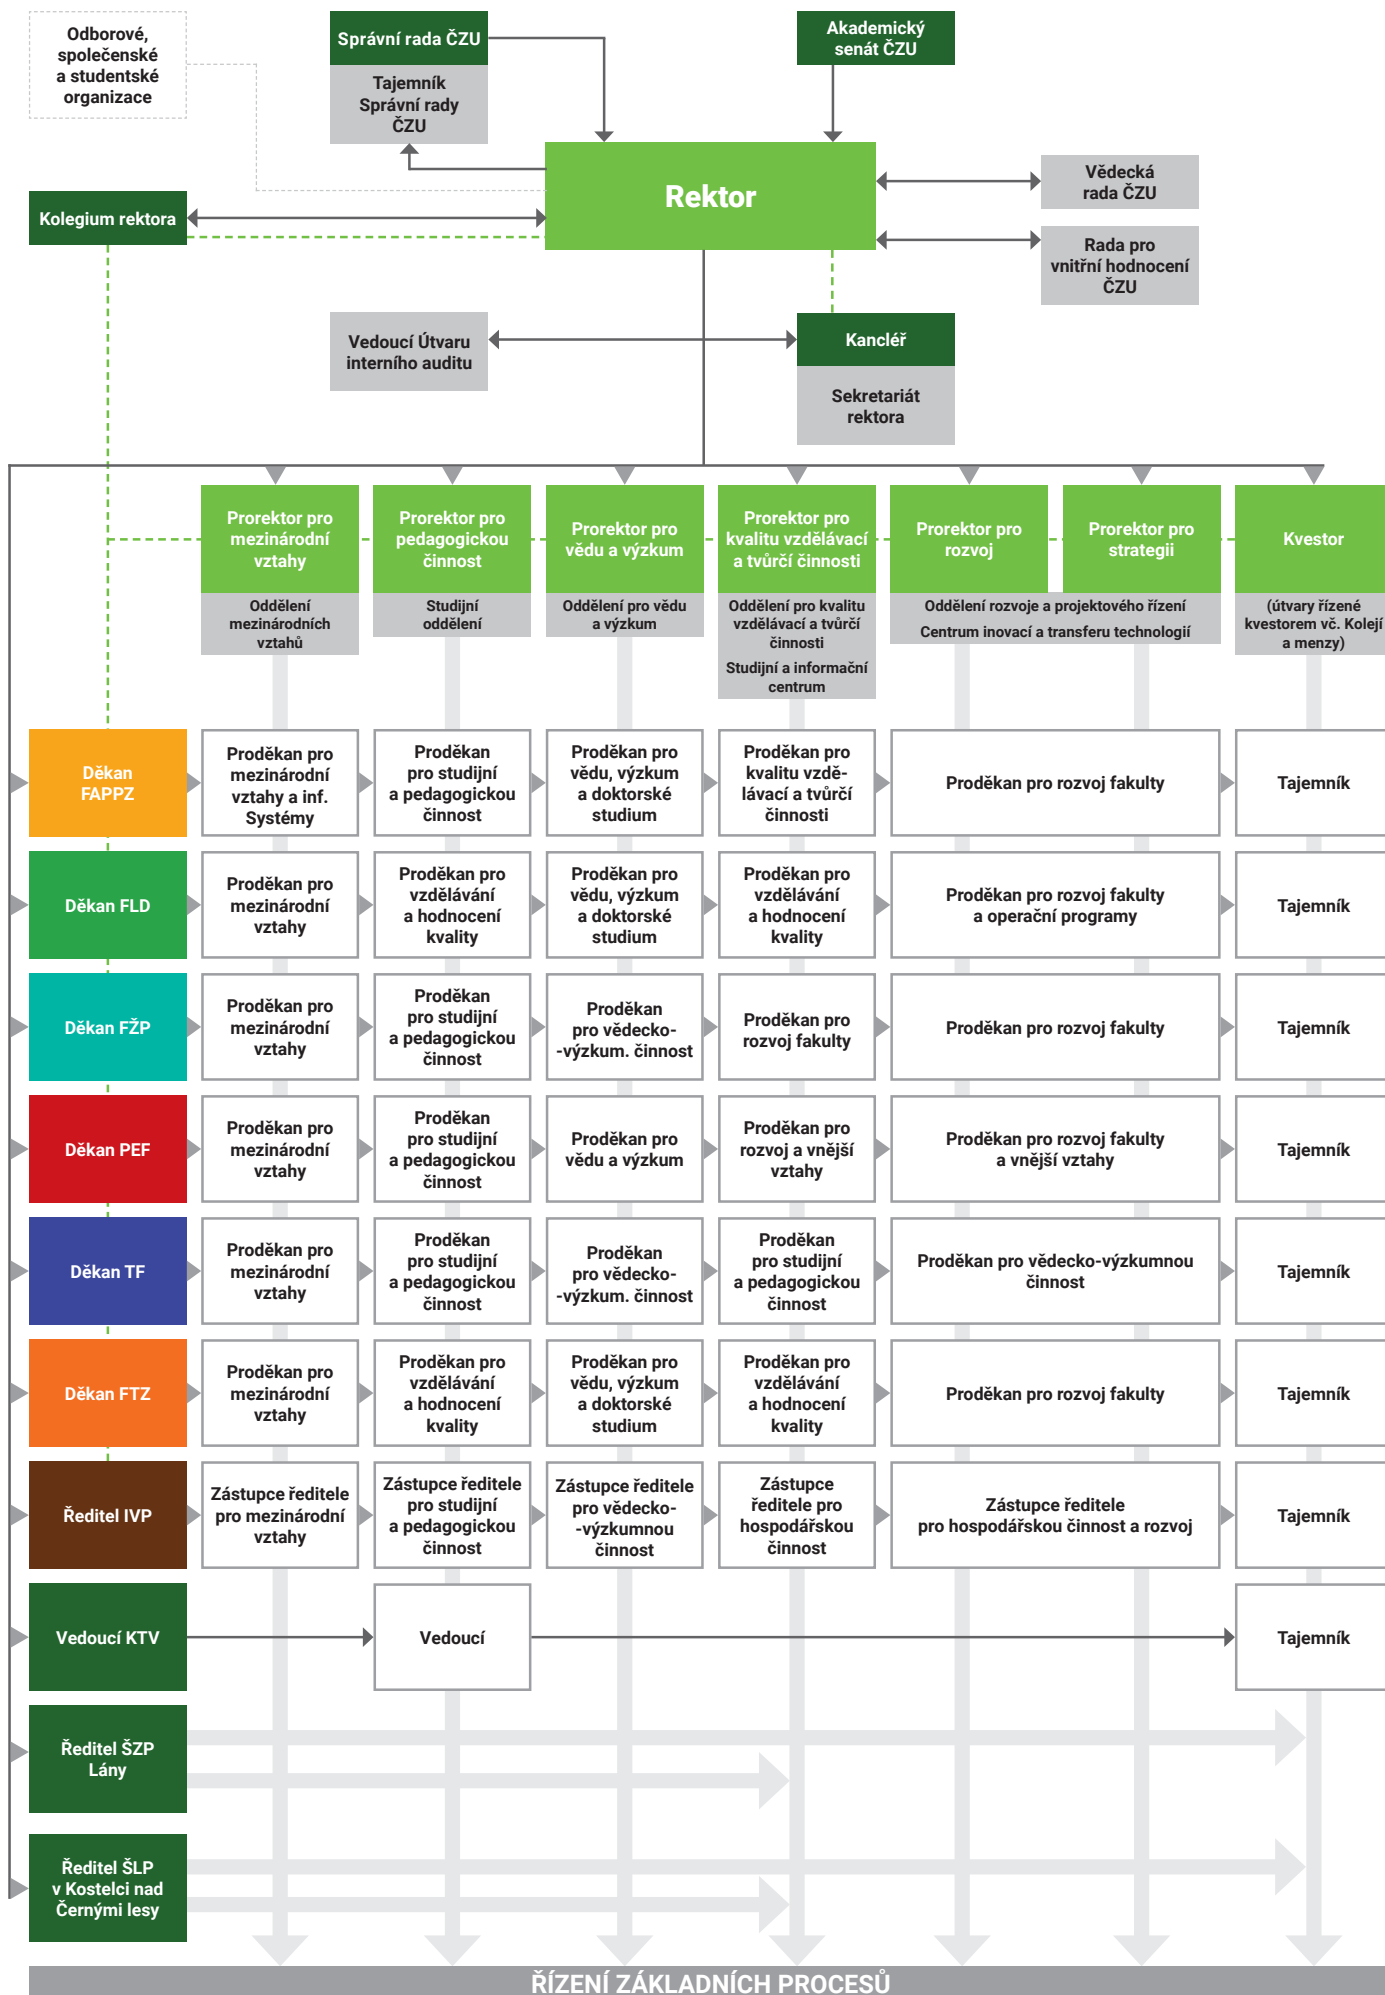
Odborové, společenské a studentské organizace

Správní rada ČZU

Tajemník Správní rady ČZU

Akademický senát ČZU

Rektor

Vědecká rada ČZU

Rada pro vnitřní hodnocení ČZU

Kolegium rektora

Vedoucí Útvaru interního auditu

Kancléř

Sekretariát rektora

Prorektor pro mezinárodní vztahy

Oddělení mezinárodních vztahů

Prorektor pro pedagogickou činnost

Studijní oddělení

Prorektor pro vědu a výzkum

Oddělení pro vědu a výzkum

Prorektor pro kvalitu vzdělávací a tvůrčí činnosti

Oddělení pro kvalitu vzdělávací a tvůrčí činnosti

Studijní a informační centrum

Prorektor pro rozvoj

Prorektor pro strategii

Oddělení rozvoje a projektového řízení

Centrum inovací a transferu technologií

Kvestor

(útvary řízené kvestorem vč. Kolejí a menzy)

| | | | | | | |
|---|---|---|---|---|---|---|
| Děkan FAPPZ | Proděkan pro mezinárodní vztahy a inf. Systémy | Proděkan pro studijní a pedagogickou činnost | Proděkan pro vědu, výzkum a doktorské studium | Proděkan pro kvalitu vzdělávací a tvůrčí činnosti | Proděkan pro rozvoj fakulty | Tajemník |
| Děkan FLD | Proděkan pro mezinárodní vztahy | Proděkan pro vzdělávání a hodnocení kvality | Proděkan pro vědu, výzkum a doktorské studium | Proděkan pro vzdělávání a hodnocení kvality | Proděkan pro rozvoj fakulty a operační programy | Tajemník |
| Děkan FŽP | Proděkan pro mezinárodní vztahy | Proděkan pro studijní a pedagogickou činnost | Proděkan pro vědecko-výzkum. činnost | Proděkan pro rozvoj fakulty | Proděkan pro rozvoj fakulty | Tajemník |
| Děkan PEF | Proděkan pro mezinárodní vztahy | Proděkan pro studijní a pedagogickou činnost | Proděkan pro vědu a výzkum | Proděkan pro rozvoj a vnější vztahy | Proděkan pro rozvoj fakulty a vnější vztahy | Tajemník |
| Děkan TF | Proděkan pro mezinárodní vztahy | Proděkan pro studijní a pedagogickou činnost | Proděkan pro vědecko-výzkum. činnost | Proděkan pro studijní a pedagogickou činnost | Proděkan pro vědecko-výzkumnou činnost | Tajemník |
| Děkan FTZ | Proděkan pro mezinárodní vztahy | Proděkan pro vzdělávání a hodnocení kvality | Proděkan pro vědu, výzkum a doktorské studium | Proděkan pro vzdělávání a hodnocení kvality | Proděkan pro rozvoj fakulty | Tajemník |
| Ředitel IVP | Zástupce ředitele pro mezinárodní vztahy | Zástupce ředitele pro studijní a pedagogickou činnost | Zástupce ředitele pro vědecko-výzkumnou činnost | Zástupce ředitele pro hospodářskou činnost | Zástupce ředitele pro hospodářskou činnost a rozvoj | Tajemník |
| Vedoucí KTV | | Vedoucí | | | | Tajemník |

Ředitel ŠZP Lány

Ředitel ŠLP v Kostelci nad Černými lesy

ŘÍZENÍ ZÁKLADNÍCH PROCESŮ